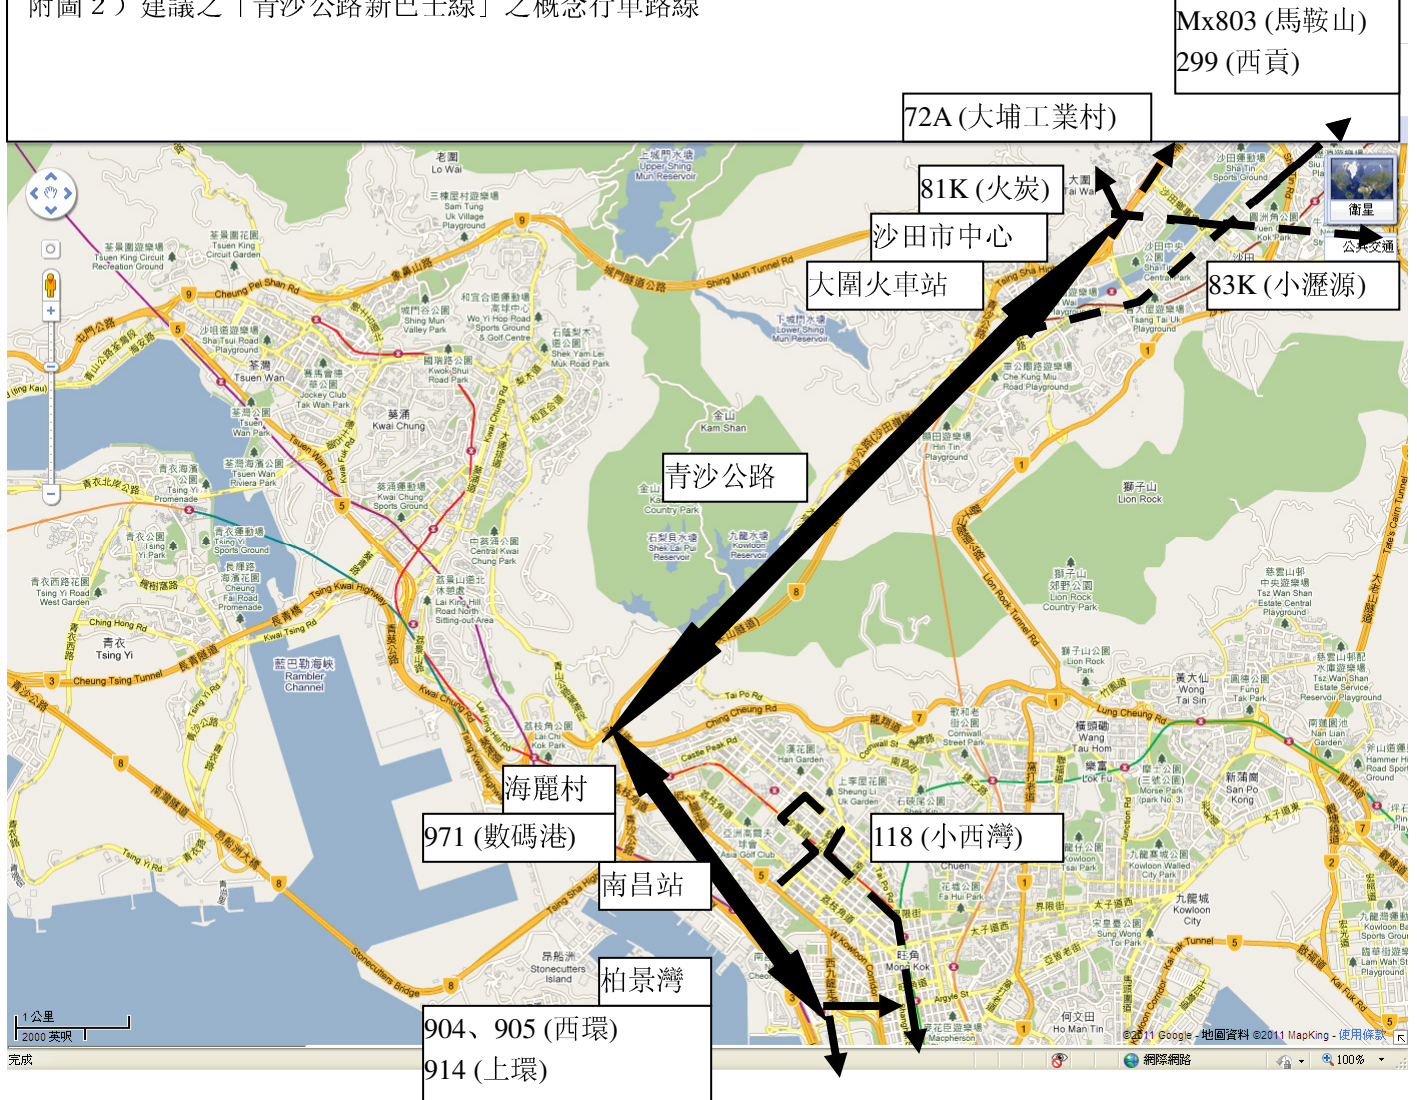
附圖 2）建議之「青沙公路新巴士線」之概念行車路線

Mx803 (馬鞍山)
299 (西貢)

72A (大埔工業村)

81K (火炭)

沙田市中心

大圍火車站

83K (小瀝源)

青沙公路

海麗村

971 (數碼港)

南昌站

118 (小西灣)

柏景灣

904、905 (西環)
914 (上環)

衛星
公共交通

老圍
Lo Wai
上城門水塘
Upper Shing Mun Reservoir
三棟屋村遊樂場
Sam Tung Uk Village Playground
荃景圍遊樂場
Tsuen King Circuit Recreation Ground
荃景圍花園
Tsuen King Circuit Garden
城門谷公園
Shing Mun Valley Park
和宜合道運動場
Wo Yi Hop Road Sports Ground & Golf Centre
石蔭梨木樹公園
Shek Yam Lei Muk Road Park
下城門水塘
Lower Shing Mun Reservoir
沙咀道遊樂場
Sha Tsui Road Playground
荃灣
Tsuen Wan
賽馬會德華公園
Jockey Club Tak Wah Park
國瑞路公園
Kwok Shui Road Park
葵涌
Kwai Chung
荃灣公園
Tsuen Wan Park
荃灣海濱公園
Tsuen Wan Riviera Park
金山
Kam Shan
葵涌運動場
Kwai Chung Sports Ground
青衣公園
Tsing Yi Park
青衣運動場
Tsing Yi Sports Ground
青衣海濱公園
Tsing Yi Promenade
長青路海濱花園
Cheung Fai Road Promenade
青衣西路花園
Tsing Yi Road West Garden
青衣
Tsing Yi
藍巴勒海峽
Rambler Channel
中葵涌公園
Central Kwai Chung Park
荔景山路休憩處
Lai King Hill Road North Sitting-out Area
石梨貝水塘
Shek Lei Pui Reservoir
九龍水塘
Kowloon Reservoir
金山郊野公園
Kam Shan Country Park
荔枝角公園
Lai Chi Kok Park
昂船洲
Stonecutters Island
漢花園
Han Garden
上李屋花園
Sheung Li Uk Garden
石硤尾公園
Shek Kip Mei Park
亞洲高爾夫球會
Asia Golf Club
旺角
Mong Kok
獅子山
Lion Rock
獅子山郊野公園
Lion Rock Country Park
獅子山公園
Lion Rock Park
顯田遊樂場
Hin Tin Playground
車公廟路遊樂場
Che Kung Miu Road Playground
沙田運動場
Sha Tin Sports Ground
沙田中央公園
Sha Tin Central Park
曾大屋遊樂場
Tsang Tai Uk Playground
大圍
Tai Wai
沙田
橫頭磡
Wang Tau Hom
樂富
Lok Fu
黃大仙
Wong Tai Sin
摩士公園
Morse Park
九龍寨城公園
Kowloon Walled City Park
新蒲崗
San Po Kong
九龍城
Kowloon City
宋皇臺公園
Sung Wong Toi Park
何文田
Ho Man Tin
花墟公園
Fa Hui Park
慈雲山中央遊樂場
Tsz Wan Shan Estate Central Playground
慈雲山邨服務水庫遊樂場
Tsz Wan Shan Estate Service Reservoir Playground
南蓮園池
Nan Lian Garden
鳳德公園
Fung Tak Park
九龍灣運動場
Kowloon Bay Sports Ground
Cheung Pei Shan Rd
Shing Mun Tunnel Rd
Tsing Yi Rd
Cheung Tsing Tunnel
Tsing Kwai Highway
Kwai Tsing Rd
Ching Hong Rd
Tai Po Rd
Ching Cheung Rd
Castle Peak Rd
Lung Cheung Rd
Lion Rock Tunnel Rd
Stonecutters Bridge
Argyle St
Tate's Cairn Tunnel
Kai Fuk Rd
Tsing Sha Hwy
1公里
2000 英呎
©2011 Google - 地圖資料 ©2011 MapKing - 使用條款
完成
網際網路
100%